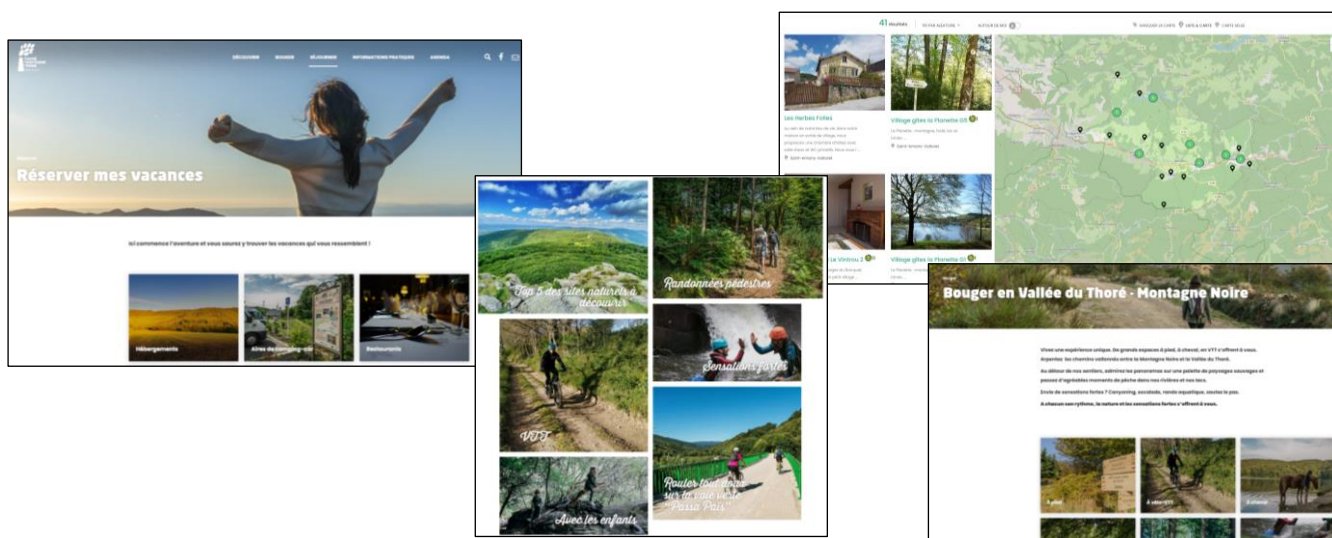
DÉCOUVRIR BOUGER SÉJOURNER INFORMATIONS PRATIQUES AGENDA

Réserver mes vacances

Ici commence l'aventure et vous pourrez trouver les vacances qui vous ressemblent !

Hébergements

Aires de camping-car

Restaurants

41 résultats

Les Herbes Folles

Village gîtes La Planette 03

Village gîtes La Planette 07

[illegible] Le Vintrou 2

Top 5 des sites naturels à découvrir

Randonnées pédestres

Sensations fortes

VTT

Rouler tout doux sur la voie verte "Passa Païs"

Avec les enfants

Bouger en Vallée du Thoré - Montagne Noire

Vivez une expérience unique. De grands espaces à pied, à cheval, en VTT s'offrent à vous. Arpentez les chemins vallonnés entre la Montagne Noire et la Vallée du Thoré.

Au détour de nos sentiers, admirez les panoramas sur une palette de paysages sauvages et passez d'agréables moments de pêche dans nos rivières et nos lacs.

Envie de sensations fortes ? Canyoning, accrobranche, rando aquatique, osez le pas.

A chacun son rythme, la nature et les sensations fortes s'offrent à vous.

A pied

A vélo-VTT

A cheval